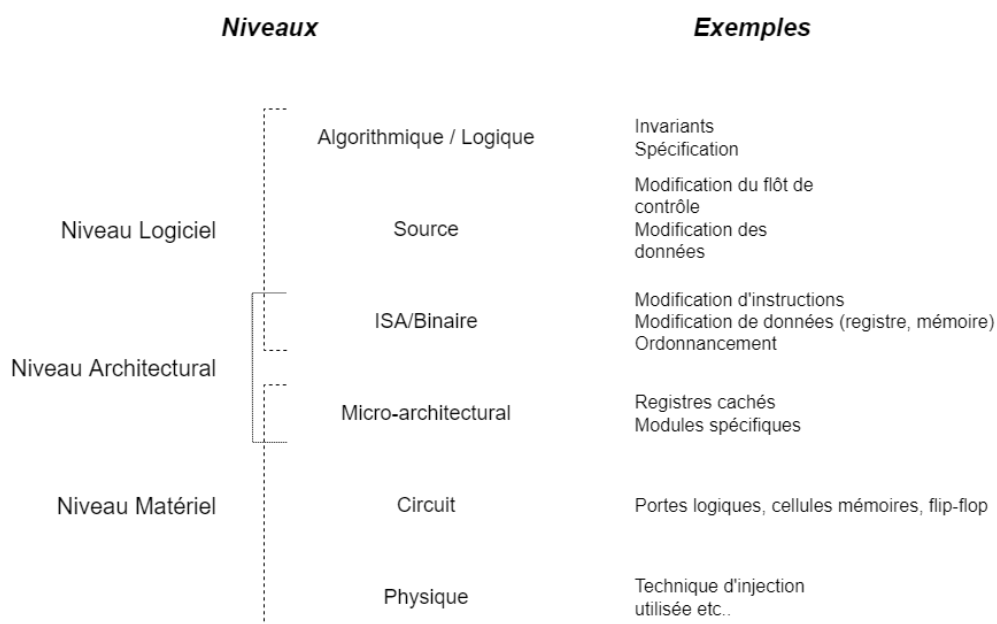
Niveaux

Exemples

Niveau Logiciel

Niveau Architectural

Niveau Matériel

Algorithmique / Logique

Invariants
Spécification

Source

Modification du flôt de contrôle
Modification des données

ISA/Binaire

Modification d'instructions
Modification de données (registre, mémoire)
Ordonnancement

Micro-architectural

Registres cachés
Modules spécifiques

Circuit

Portes logiques, cellules mémoires, flip-flop

Physique

Technique d'injection utilisée etc..